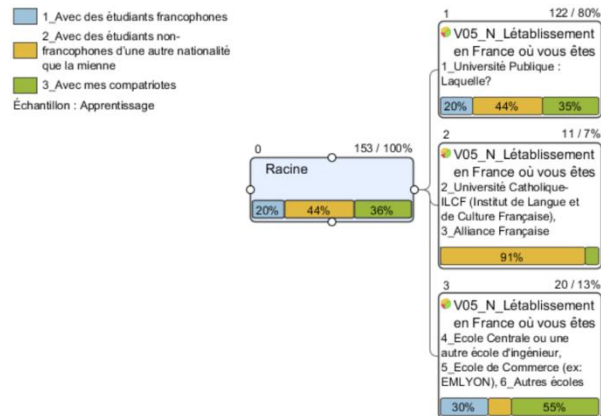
1_Avec des étudiants francophones

2_Avec des étudiants non-francophones d'une autre nationalité que la mienne

3_Avec mes compatriotes

Échantillon : Apprentissage

0

153 / 100%

Racine

20% 44% 36%

1

122 / 80%

V05_N_Létablissement en France où vous êtes

1_Université Publique : Laquelle?

20% 44% 35%

2

11 / 7%

V05_N_Létablissement en France où vous êtes

2_Université Catholique-ILCF (Institut de Langue et de Culture Française), 3_Alliance Française

91%

3

20 / 13%

V05_N_Létablissement en France où vous êtes

4_Ecole Centrale ou une autre école d'ingénieur, 5_Ecole de Commerce (ex: EMLYON), 6_Autres écoles

30% 55%